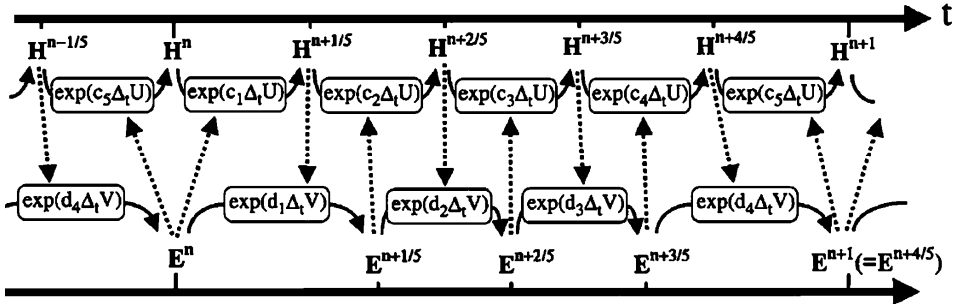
t

$\mathbf{H}^{n-1/5}$ $\mathbf{H}^{n}$ $\mathbf{H}^{n+1/5}$ $\mathbf{H}^{n+2/5}$ $\mathbf{H}^{n+3/5}$ $\mathbf{H}^{n+4/5}$ $\mathbf{H}^{n+1}$

$\exp(c_5\Delta_t U)$ $\exp(c_1\Delta_t U)$ $\exp(c_2\Delta_t U)$ $\exp(c_3\Delta_t U)$ $\exp(c_4\Delta_t U)$ $\exp(c_5\Delta_t U)$

$\exp(d_4\Delta_t V)$ $\exp(d_1\Delta_t V)$ $\exp(d_2\Delta_t V)$ $\exp(d_3\Delta_t V)$ $\exp(d_4\Delta_t V)$

$\mathbf{E}^{n}$ $\mathbf{E}^{n+1/5}$ $\mathbf{E}^{n+2/5}$ $\mathbf{E}^{n+3/5}$ $\mathbf{E}^{n+1}(=\mathbf{E}^{n+4/5})$